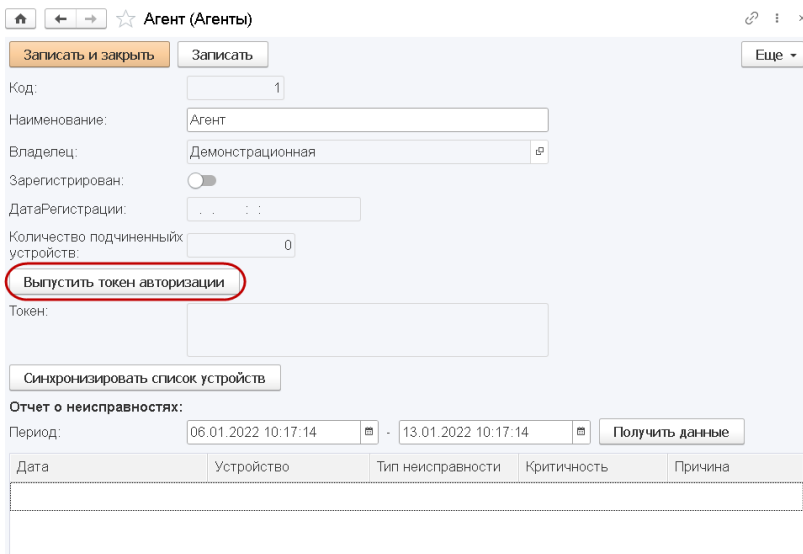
Агент (Агенты)

Записать и закрыть Записать Еще

Код: 1

Наименование: Агент

Владелец: Демонстрационная

Зарегистрирован:

ДатаРегистрации: . . : :

Количество подчиненныйх устройств: 0

Выпустить токен авторизации

Токен:

Синхронизировать список устройств

Отчет о неисправностях:

Период: 06.01.2022 10:17:14 - 13.01.2022 10:17:14 Получить данные

| Дата | Устройство | Тип неисправности | Критичность | Причина |
|---|---|---|---|---|
| | | | | |